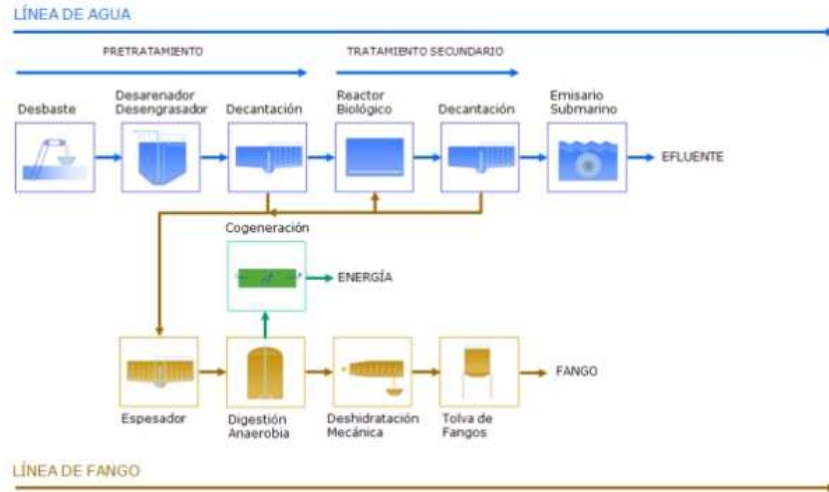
LÍNEA DE AGUA

PRETRATAMIENTO

TRATAMIENTO SECUNDARIO

Desbaste

Desarenador Desengrasador

Decantación

Reactor Biológico

Decantación

Emisario Submarino

EFLUENTE

Cogeneración

ENERGÍA

FANGO

Espesador

Digestión Anaerobia

Deshidratación Mecánica

Tolva de Fangos

LÍNEA DE FANGO